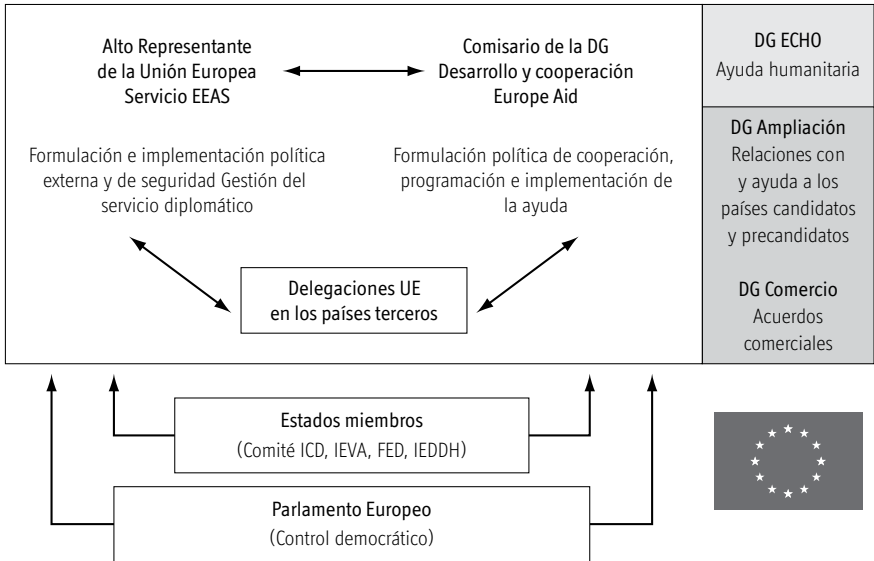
Alto Representante de la Unión Europea Servicio EEAS

Comisario de la DG Desarrollo y cooperación Europe Aid

DG ECHO
Ayuda humanitaria

Formulación e implementación política externa y de seguridad Gestión del servicio diplomático

Formulación política de cooperación, programación e implementación de la ayuda

DG Ampliación
Relaciones con y ayuda a los países candidatos y precandidatos

Delegaciones UE en los países terceros

DG Comercio
Acuerdos comerciales

Estados miembros
(Comité ICD, IEVA, FED, IEDDH)

Parlamento Europeo
(Control democrático)